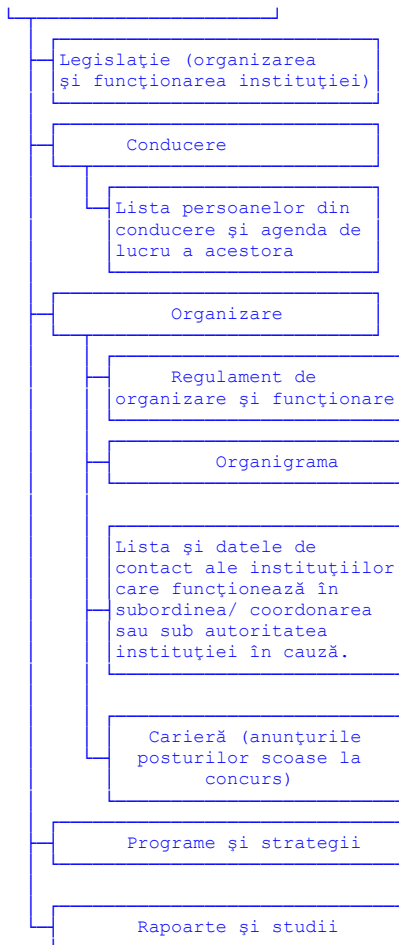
Legislaţie (organizarea şi funcţionarea instituţiei)

Conducere

Lista persoanelor din conducere şi agenda de lucru a acestora

Organizare

Regulament de organizare şi funcţionare

Organigrama

Lista şi datele de contact ale instituţiilor care funcţionează în subordinea/ coordonarea sau sub autoritatea instituţiei în cauză.

Carieră (anunţurile posturilor scoase la concurs)

Programe şi strategii

Rapoarte şi studii